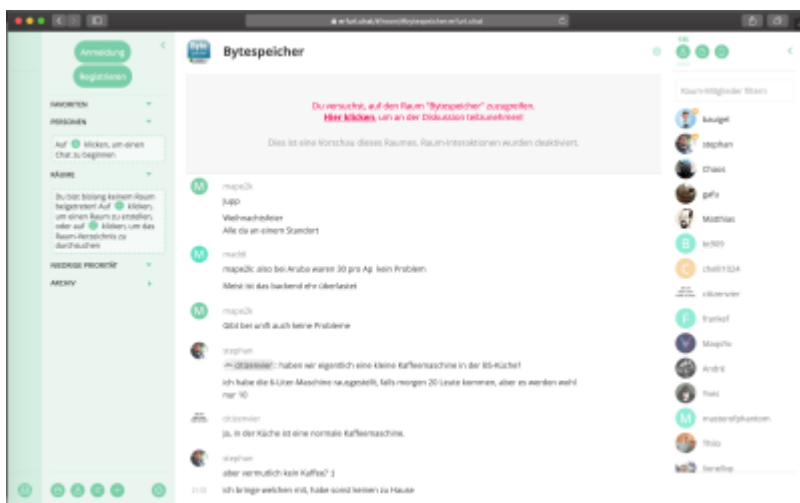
riot.chat/#/room/#bytespeicher:erfurt.chat

Anmeldung

Registrieren

FAVORITEN

PERSONEN

Auf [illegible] klicken, um einen Chat zu beginnen

RÄUME

Du bist bislang keinem Raum beigetreten! Auf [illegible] klicken, um einen Raum zu erstellen, oder auf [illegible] klicken, um das Raum-Verzeichnis zu durchsuchen

NIEDRIGE PRIORITÄT

ARCHIV

Bytespeicher

Du versuchst, auf den Raum "Bytespeicher" zuzugreifen.
Hier klicken, um an der Diskussion teilzunehmen!

Dies ist eine Vorschau dieses Raumes. Raum-Interaktionen wurden deaktiviert.

mape2k
Jupp
Weihnachtsfeier
Alle da an einem Standort

mac68
mape2k: also bei Aruba waren 30 pro Ap kein Problem
Meist ist das backend ehr überlastet

mape2k
Gibt bei uns auch keine Probleme

stephan
citizenwier: haben wir eigentlich eine kleine Kaffeemaschine in der BS-Küche?
ich habe die 6-Liter-Maschine rausgestellt, falls morgen 20 Leute kommen, aber es werden wohl nur 10

citizenwier
ja, in der Küche ist eine normale Kaffeemaschine.

stephan
aber vermutlich kein Kaffee? :)
ich bringe welchen mit, habe sonst keinen zu Hause

Raum-Mitglieder filtern

kaugel
stephan
Chaos
gefe
Matthias
bc909
chelli1324
citizenwier
frankef
Maqchs
André
Toni
mastersfphantom
Thilo
Sensfine